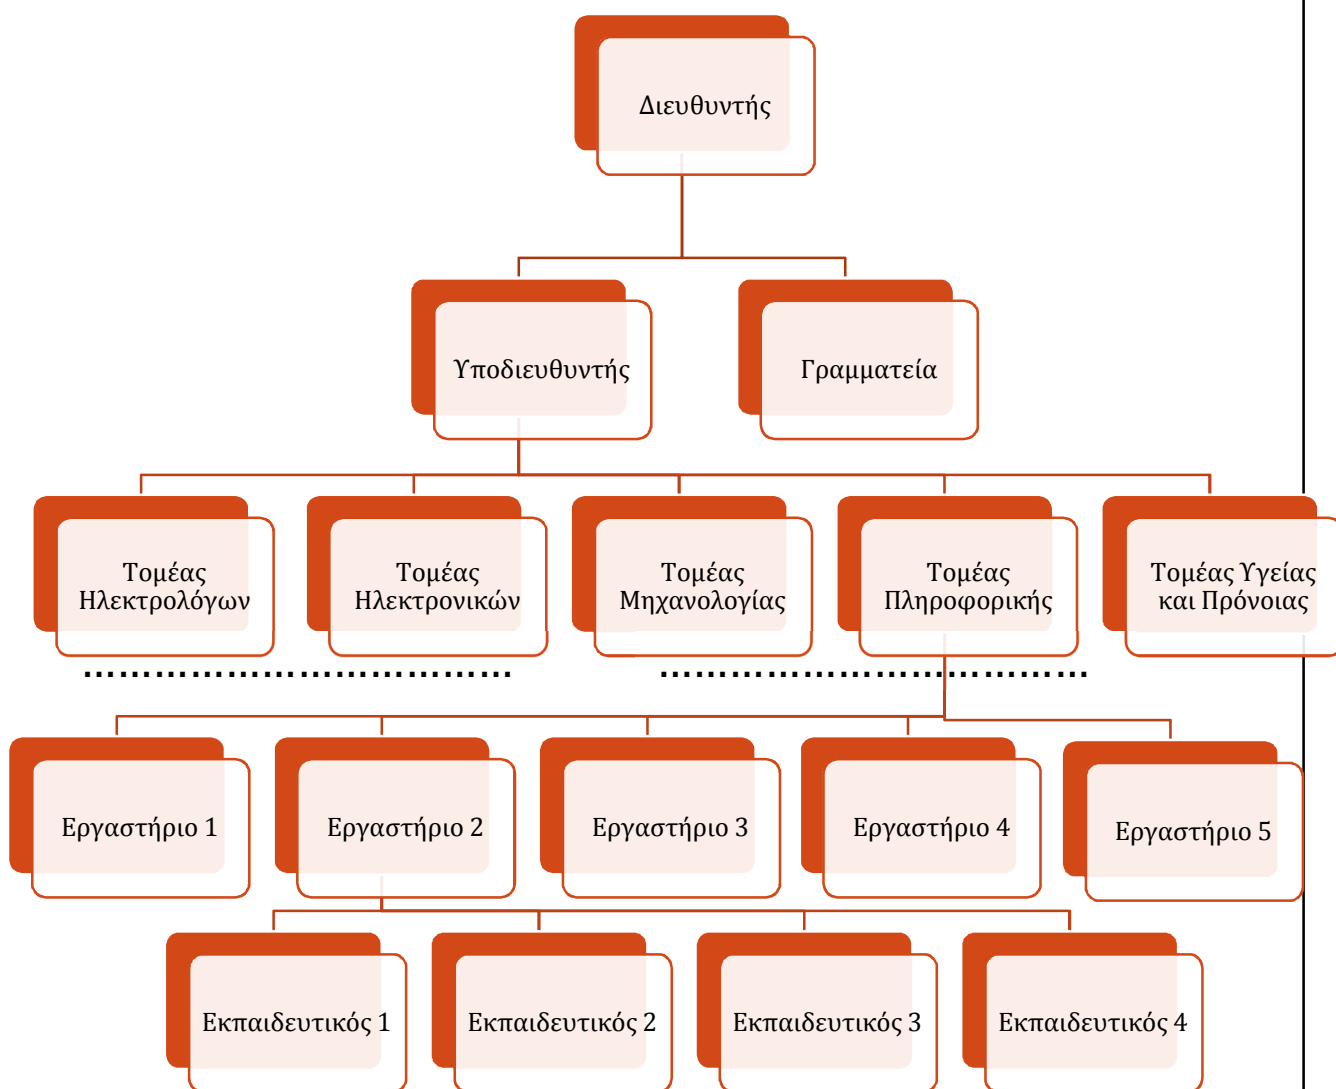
Διευθυντής

Υποδιευθυντής

Γραμματεία

Τομέας Ηλεκτρολόγων

Τομέας Ηλεκτρονικών

Τομέας Μηχανολογίας

Τομέας Πληροφορικής

Τομέας Υγείας και Πρόνοιας

Εργαστήριο 1

Εργαστήριο 2

Εργαστήριο 3

Εργαστήριο 4

Εργαστήριο 5

Εκπαιδευτικός 1

Εκπαιδευτικός 2

Εκπαιδευτικός 3

Εκπαιδευτικός 4